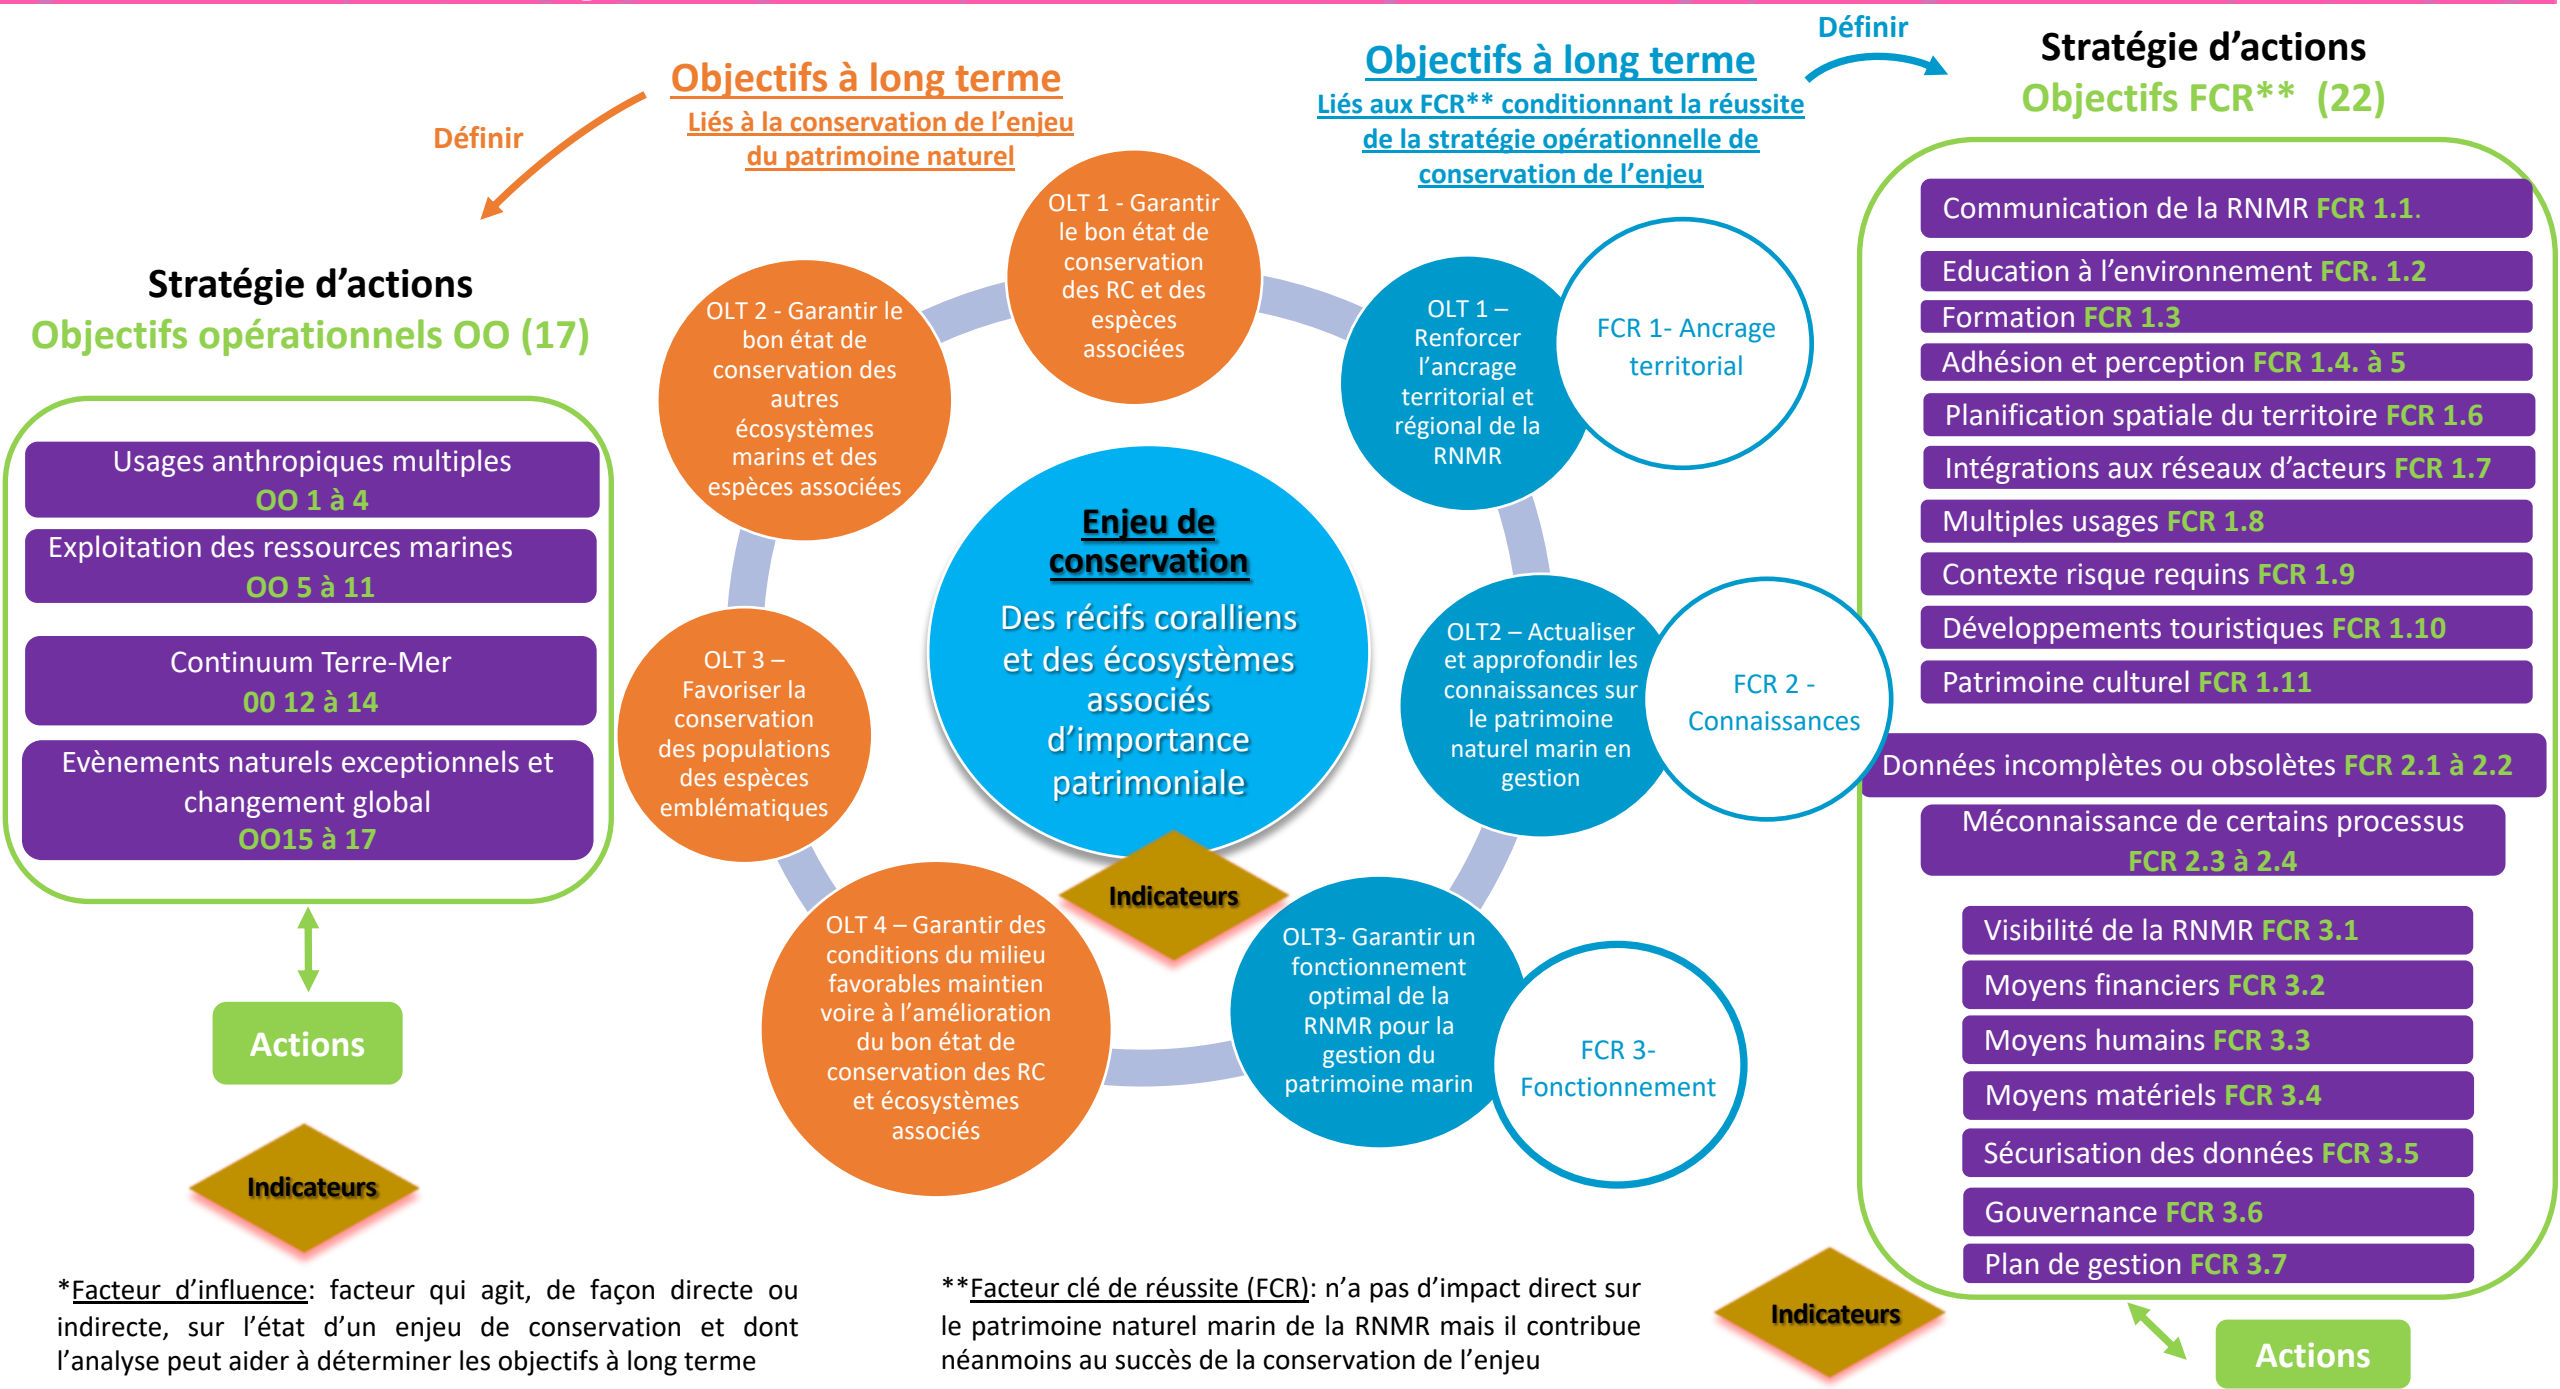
Objectifs à long terme

Liés à la conservation de l'enjeu du patrimoine naturel

Définir

Objectifs à long terme

Liés aux FCR** conditionnant la réussite de la stratégie opérationnelle de conservation de l'enjeu

Définir

Stratégie d'actions

Objectifs FCR** (22)

Stratégie d'actions

Objectifs opérationnels OO (17)

Usages anthropiques multiples
OO 1 à 4

Exploitation des ressources marines
OO 5 à 11

Continuum Terre-Mer
00 12 à 14

Evènements naturels exceptionnels et changement global
OO15 à 17

Actions

Indicateurs

OLT 1 - Garantir le bon état de conservation des RC et des espèces associées

OLT 2 - Garantir le bon état de conservation des autres écosystèmes marins et des espèces associées

OLT 3 – Favoriser la conservation des populations des espèces emblématiques

OLT 4 – Garantir des conditions du milieu favorables maintien voire à l'amélioration du bon état de conservation des RC et écosystèmes associés

Enjeu de conservation

Des récifs coralliens et des écosystèmes associés d'importance patrimoniale

Indicateurs

OLT 1 – Renforcer l'ancrage territorial et régional de la RNMR

FCR 1- Ancrage territorial

OLT2 – Actualiser et approfondir les connaissances sur le patrimoine naturel marin en gestion

FCR 2 - Connaissances

OLT3- Garantir un fonctionnement optimal de la RNMR pour la gestion du patrimoine marin

FCR 3- Fonctionnement

Communication de la RNMR FCR 1.1.

Education à l'environnement FCR. 1.2

Formation FCR 1.3

Adhésion et perception FCR 1.4. à 5

Planification spatiale du territoire FCR 1.6

Intégrations aux réseaux d'acteurs FCR 1.7

Multiples usages FCR 1.8

Contexte risque requins FCR 1.9

Développements touristiques FCR 1.10

Patrimoine culturel FCR 1.11

Données incomplètes ou obsolètes FCR 2.1 à 2.2

Méconnaissance de certains processus FCR 2.3 à 2.4

Visibilité de la RNMR FCR 3.1

Moyens financiers FCR 3.2

Moyens humains FCR 3.3

Moyens matériels FCR 3.4

Sécurisation des données FCR 3.5

Gouvernance FCR 3.6

Plan de gestion FCR 3.7

Indicateurs

Actions

*Facteur d'influence: facteur qui agit, de façon directe ou indirecte, sur l'état d'un enjeu de conservation et dont l'analyse peut aider à déterminer les objectifs à long terme

**Facteur clé de réussite (FCR): n'a pas d'impact direct sur le patrimoine naturel marin de la RNMR mais il contribue néanmoins au succès de la conservation de l'enjeu